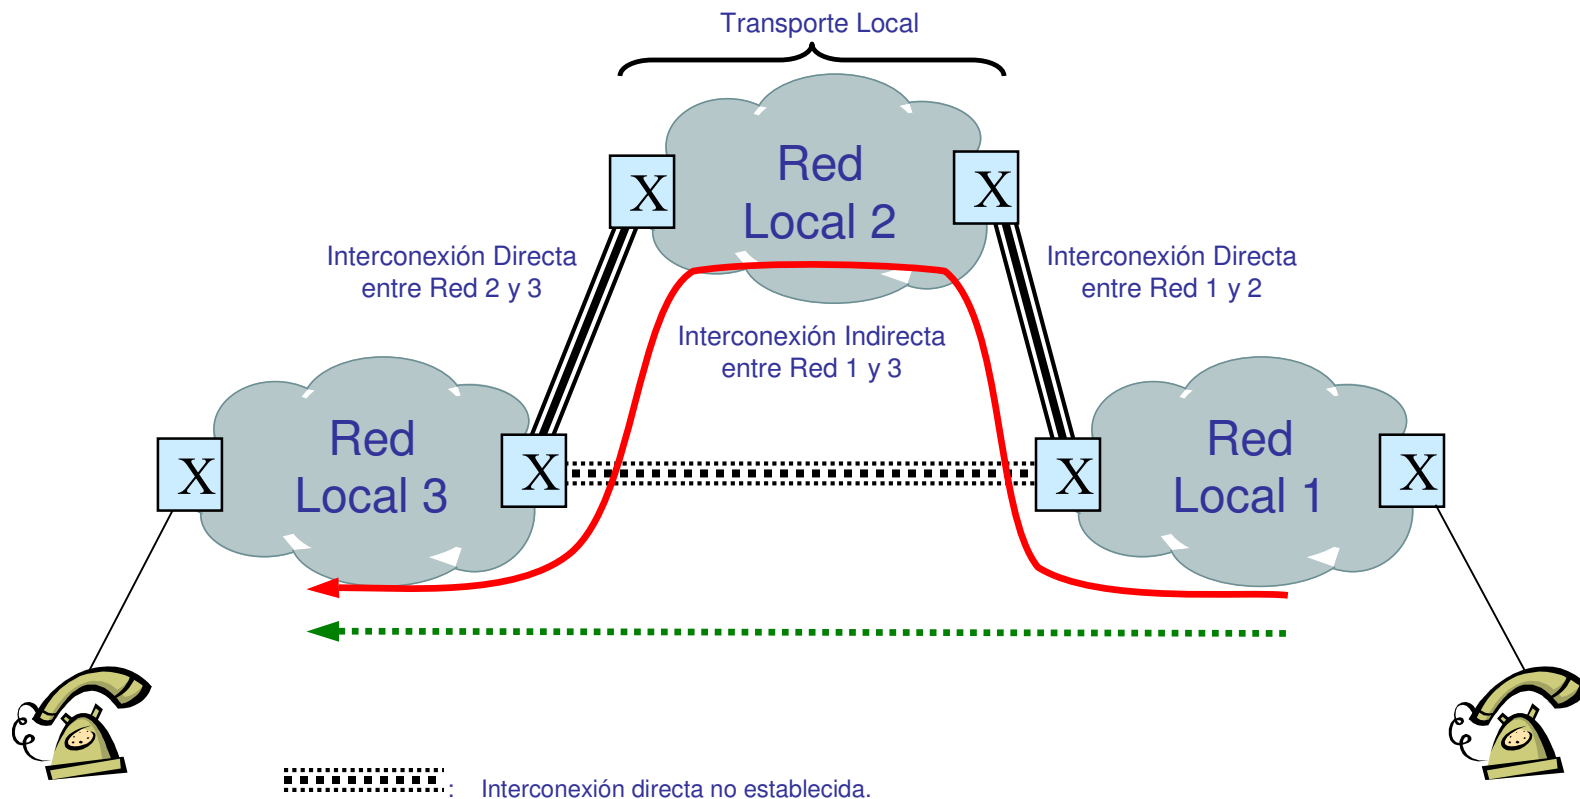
Transporte Local

X

Red Local 2

X

Interconexión Directa entre Red 2 y 3

Interconexión Directa entre Red 1 y 2

Interconexión Indirecta entre Red 1 y 3

X

Red Local 3

X

X

Red Local 1

X

: Interconexión directa no establecida.